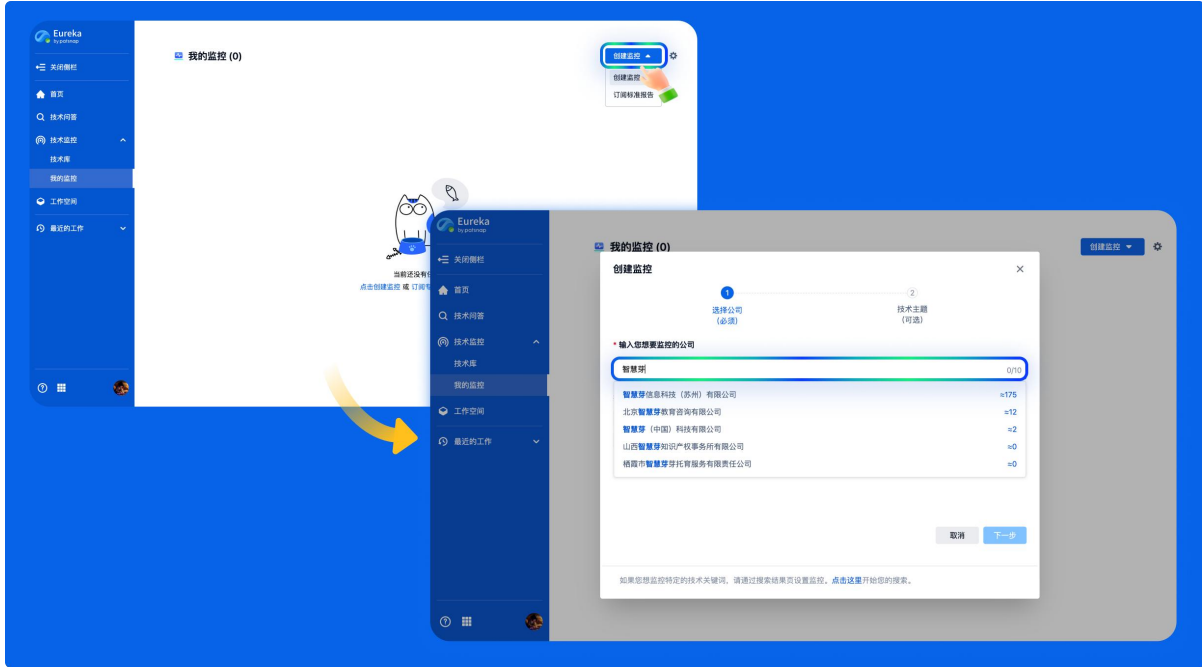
Eureka
by patsnap

关闭侧栏
首页
技术问答
技术监控
技术库
我的监控
工作空间
最近的工作

我的监控 (0)

创建监控
创建监控
订阅标准报告

当前还没有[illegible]
点击创建监控 或 订阅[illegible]

Eureka
by patsnap

关闭侧栏
首页
技术问答
技术监控
技术库
我的监控
工作空间
最近的工作

我的监控 (0)

创建监控

创建监控

1
选择公司
(必须)

2
技术主题
(可选)

* 输入您想要监控的公司

智慧芽 0/10

智慧芽信息科技（苏州）有限公司 ≈175
北京智慧芽教育咨询有限公司 ≈12
智慧芽（中国）科技有限公司 ≈2
山西智慧芽知识产权事务所有限公司 ≈0
栖霞市智慧芽托育服务有限责任公司 ≈0

取消
下一步

如果您想监控特定的技术关键词，请通过搜索结果页设置监控。点击这里开始您的搜索。